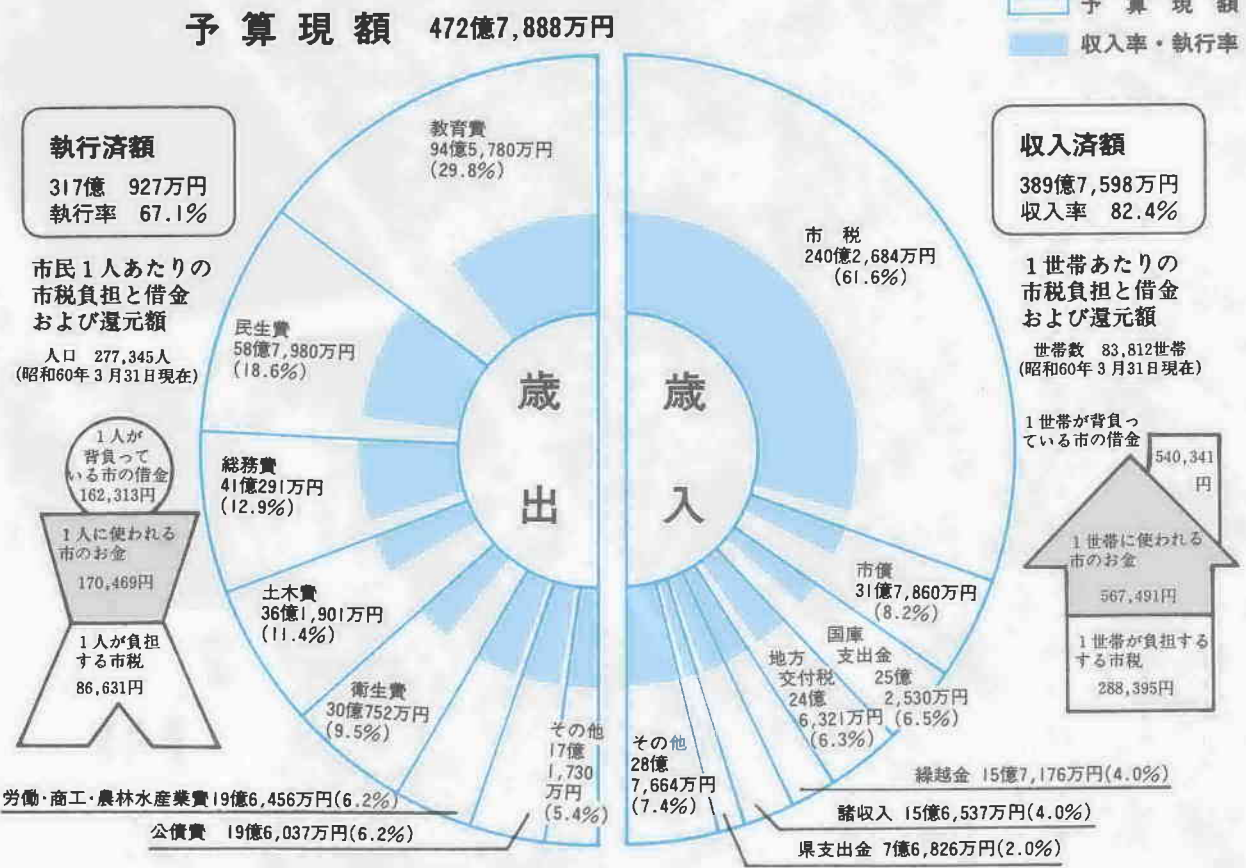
予算現額　472億7,888万円

予　算　現　額
収入率・執行率

執行済額
317億　927万円
執行率　67.1%

市民1人あたりの市税負担と借金および還元額

人口　277,345人
(昭和60年3月31日現在)

1人が背負っている市の借金
162,313円

1人に使われる市のお金
170,469円

1人が負担する市税
86,631円

教育費
94億5,780万円
(29.8%)

民生費
58億7,980万円
(18.6%)

総務費
41億291万円
(12.9%)

土木費
36億1,901万円
(11.4%)

衛生費
30億752万円
(9.5%)

その他
17億
1,730
万円
(5.4%)

労働・商工・農林水産業費19億6,456万円(6.2%)

公債費　19億6,037万円(6.2%)

歳出

歳入

市税
240億2,684万円
(61.6%)

市債
31億7,860万円
(8.2%)

国庫支出金
25億
2,530万円
(6.5%)

地方交付税
24億
6,321万円
(6.3%)

その他
28億
7,664万円
(7.4%)

繰越金　15億7,176万円(4.0%)

諸収入　15億6,537万円(4.0%)

県支出金　7億6,826万円(2.0%)

収入済額
389億7,598万円
収入率　82.4%

1世帯あたりの市税負担と借金および還元額

世帯数　83,812世帯
(昭和60年3月31日現在)

1世帯が背負っている市の借金
540,341円

1世帯に使われる市のお金
567,491円

1世帯が負担する市税
288,395円